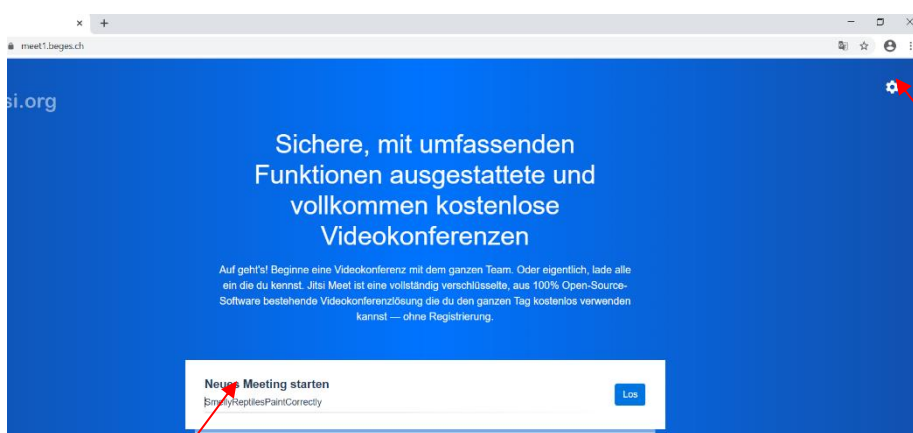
×
+
meet1.beges.ch

si.org

Sichere, mit umfassenden Funktionen ausgestattete und vollkommen kostenlose Videokonferenzen

Auf geht's! Beginne eine Videokonferenz mit dem ganzen Team. Oder eigentlich, lade alle ein die du kennst. Jitsi Meet ist eine vollständig verschlüsselte, aus 100% Open-Source-Software bestehende Videokonferenzlösung die du den ganzen Tag kostenlos verwenden kannst — ohne Registrierung.

Neues Meeting starten
SmellyReptilesPaintCorrectly
Los